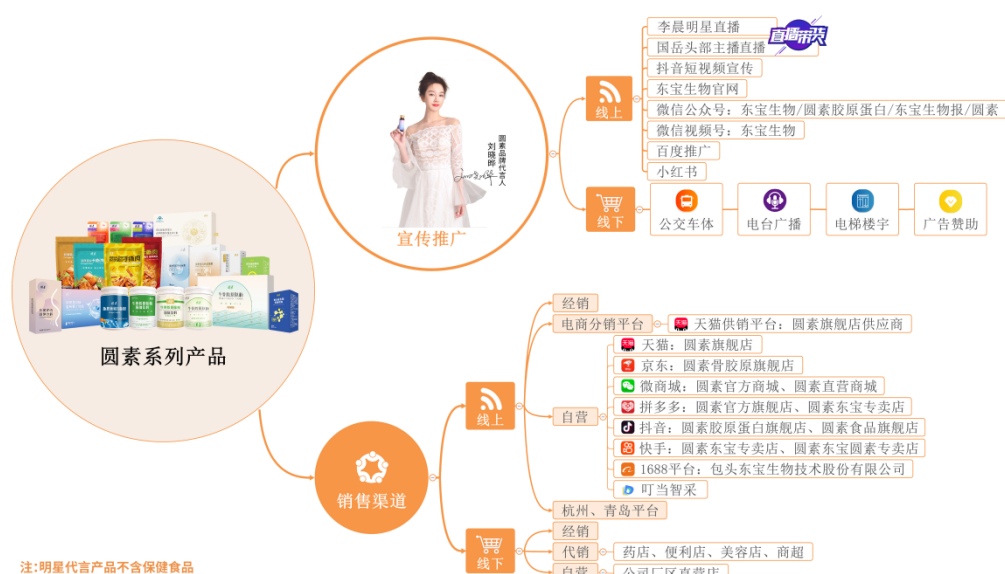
圆素系列产品

宣传推广

圆素品牌代言人
刘晓晔

线上
李晨明星直播
直播带货
国岳头部主播直播
抖音短视频宣传
东宝生物官网
微信公众号：东宝生物/圆素胶原蛋白/东宝生物报/圆素
微信视频号：东宝生物
百度推广
小红书

线下
公交车体
电台广播
电梯楼宇
广告赞助

销售渠道

线上
经销
电商分销平台
天猫 天猫供销平台：圆素旗舰店供应商
自营
天猫 天猫：圆素旗舰店
京东：圆素骨胶原旗舰店
微商城：圆素官方商城、圆素直营商城
拼多多：圆素官方旗舰店、圆素东宝专卖店
抖音：圆素胶原蛋白旗舰店、圆素食品旗舰店
快手：圆素东宝专卖店、圆素东宝圆素专卖店
1688平台：包头东宝生物技术股份有限公司
叮当智采
杭州、青岛平台

线下
经销
代销
药店、便利店、美容店、商超
自营
公司厂区直营店

注:明星代言产品不含保健食品